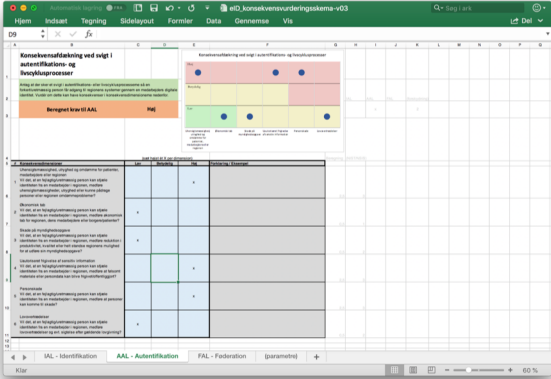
Automatisk lagring

eID_konsekvensvurderingsskema-v03

Søg i ark

Hjem Indsæt Tegning Sidelayout Formler Data Gennemse Vis

Del

D9

$fx$

Konsekvensafdækning ved svigt i autentifikations- og livscyklusprocesser

Konsekvensafdækning ved svigt i autentifikations- og livscyklusprocesser

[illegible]

Beregnet krav til AAL

Høj

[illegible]

| # | Konsekvenskategorier | Lav | Betydelig | Høj | Forklaring / Eksempel |
|---|---|---|---|---|---|
| | Uhensigtsmæssighed, ulejlighed og omdømme for patienter, medarbejdere eller regionen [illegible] | | | x | |
| | Økonomisk tab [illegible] | x | | | |
| | Skade på myndighedsopgave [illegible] | x | | | |
| | Uautoriseret frigivelse af følsomt information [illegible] | | | x | |
| | Personskade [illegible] | | | x | |
| | Lovovertrædelser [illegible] | x | | | |

IAL - Identifikation

AAL - Autentifikation

FAL - Føderation

(parametre)

+

Klar

60 %